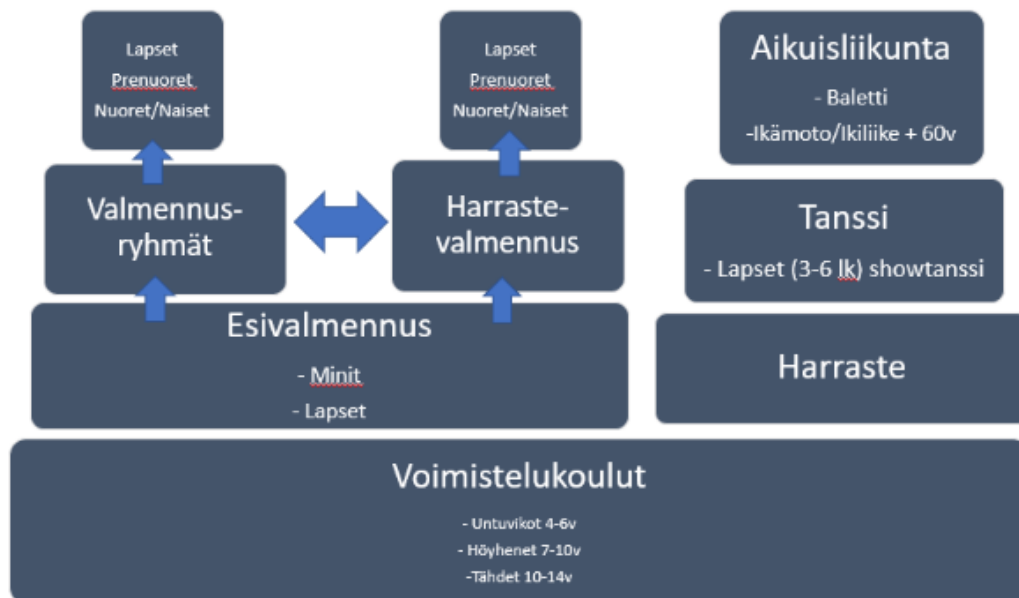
Lapset
Prenuoret
Nuoret/Naiset

Valmennus-ryhmät

Lapset
Prenuoret
Nuoret/Naiset

Harraste-valmennus

Aikuisliikunta
- Baletti
-Ikämoto/Ikiliike + 60v

Tanssi
- Lapset (3-6 lk) showtanssi

Esivalmennus
- Minit
- Lapset

Harraste

Voimistelukoulut
- Untuvikot 4-6v
- Höyhenet 7-10v
-Tähdet 10-14v